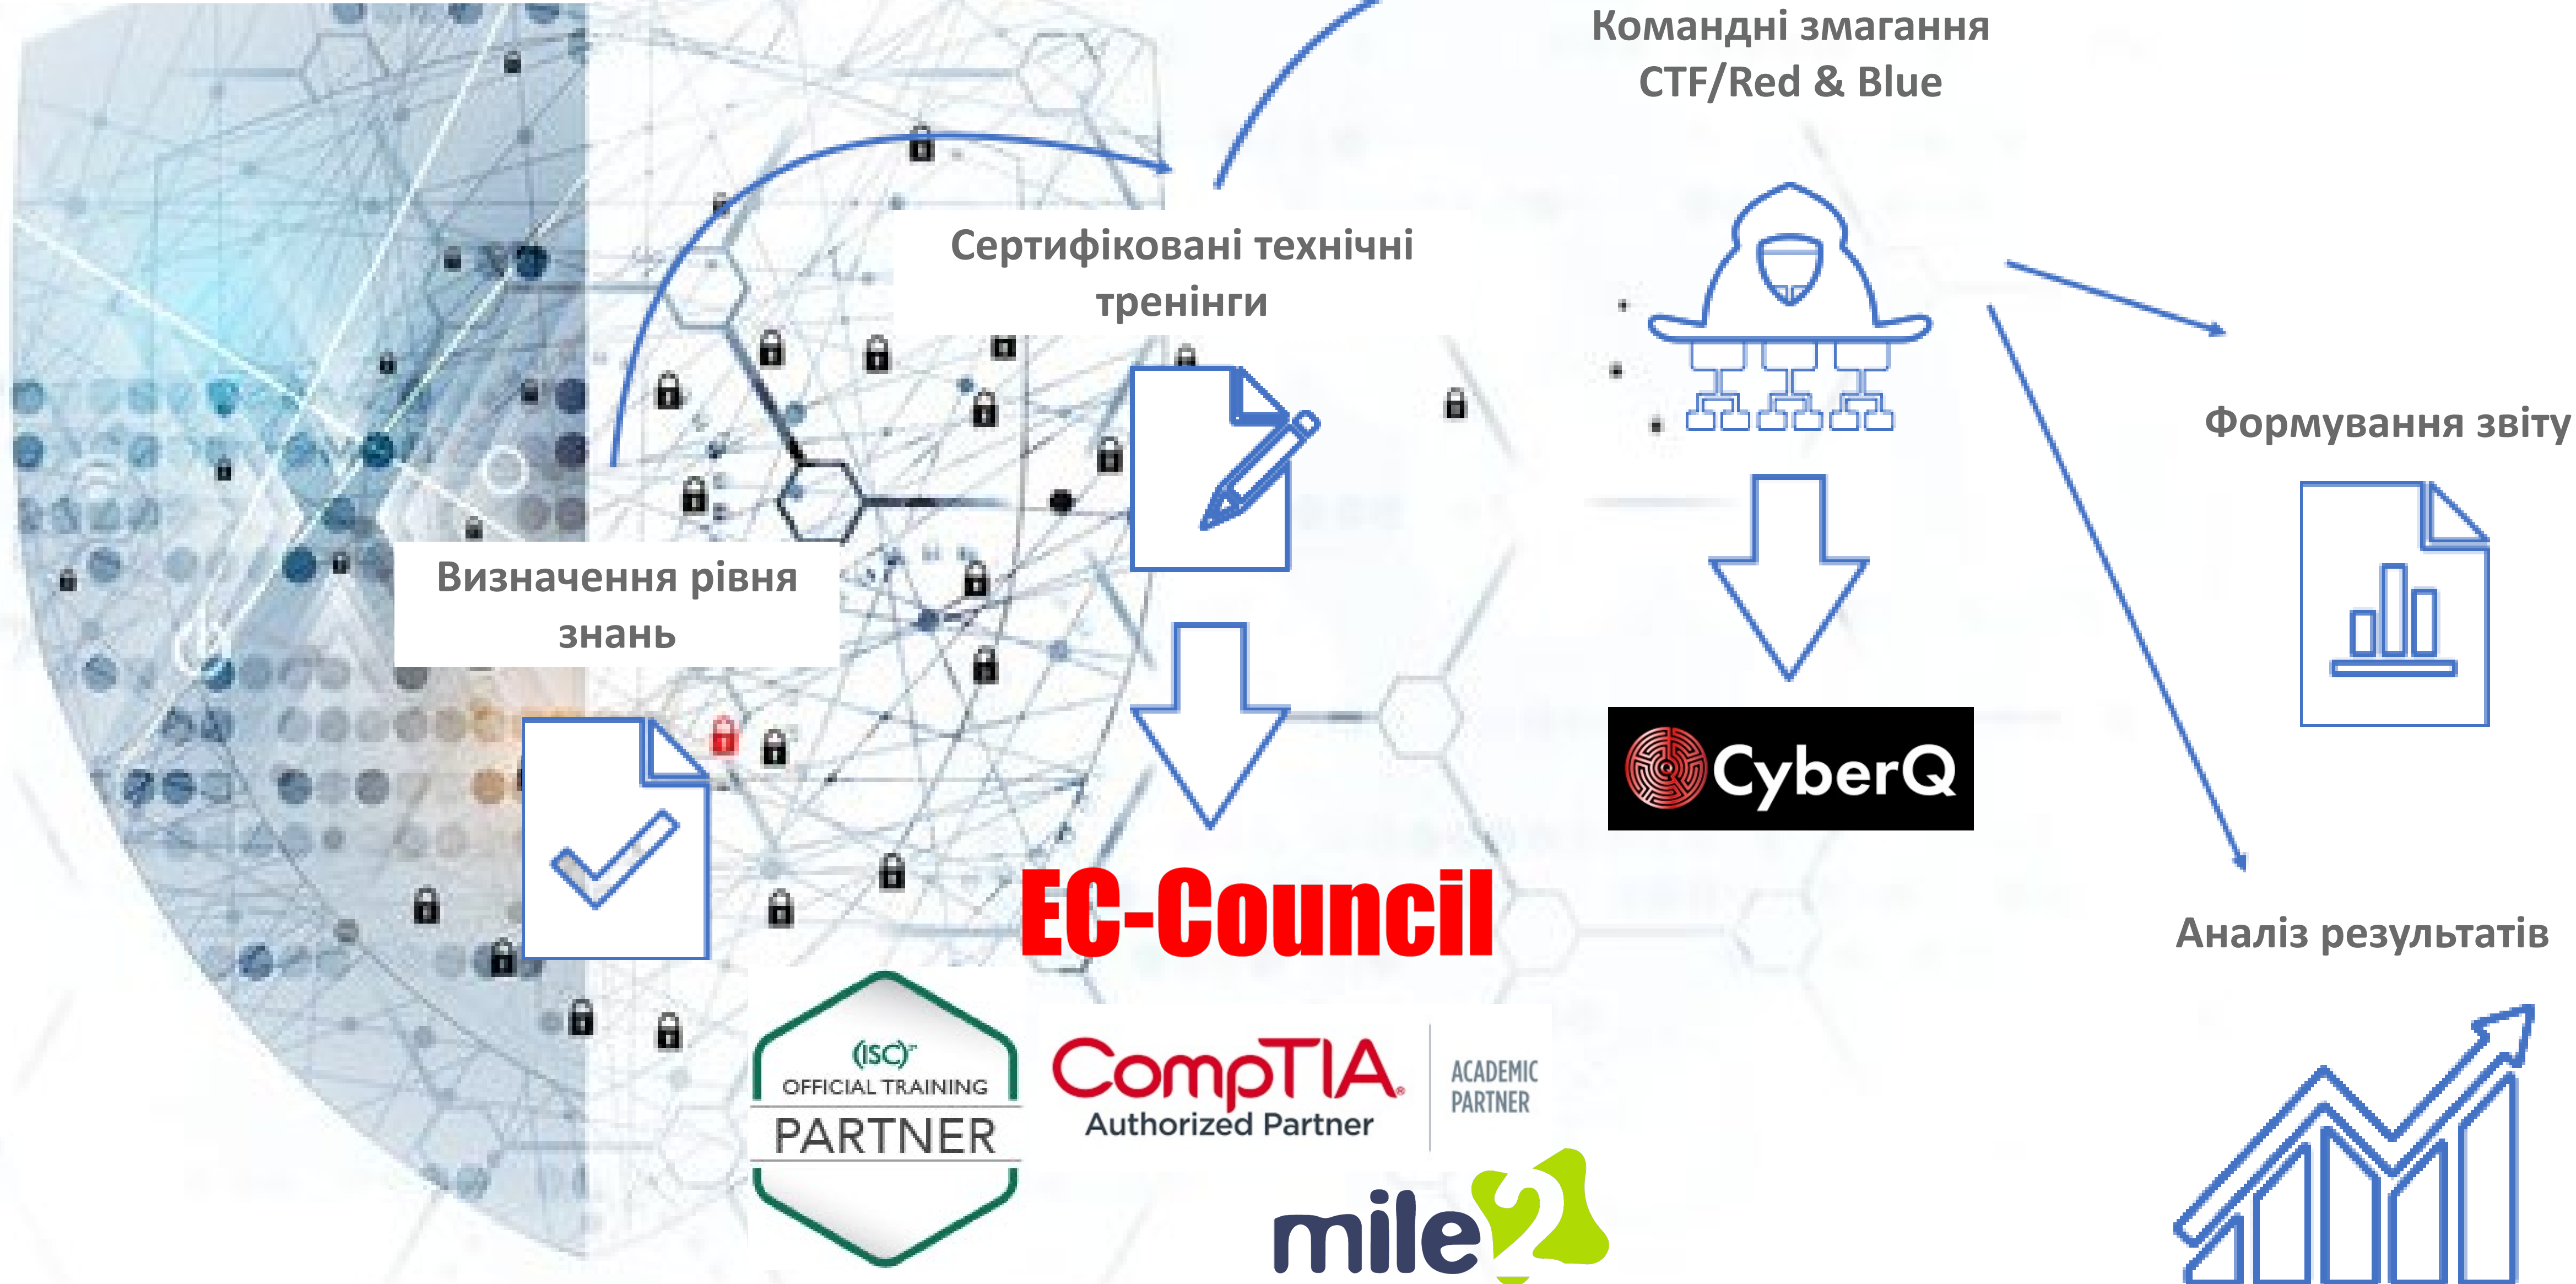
Командні змагання CTF/Red & Blue

Сертифіковані технічні тренінги

Формування звіту

Визначення рівня знань

CyberQ

EC-Council

Аналіз результатів

(ISC)² OFFICIAL TRAINING PARTNER

CompTIA Authorized Partner

ACADEMIC PARTNER

mile2